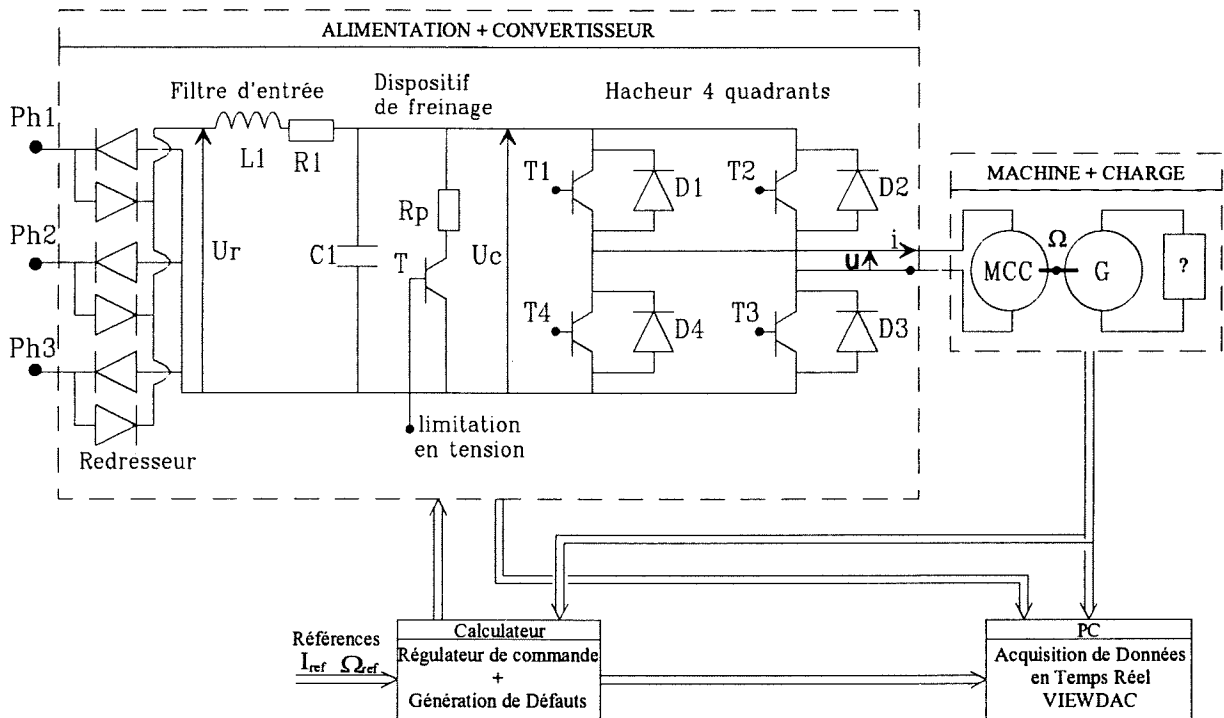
ALIMENTATION + CONVERTISSEUR

Filtre d'entrée

Dispositif de freinage

Hacheur 4 quadrants

Ph1

Ph2

Ph3

L1 R1

Ur

C1

Rp

T

Uc

T1 D1

T2 D2

T4 D4

T3 D3

i

U

limitation en tension

Redresseur

MACHINE + CHARGE

MCC

$\Omega$

G

?

Références

$I_{ref}$ $\Omega_{ref}$

Calculateur

Régulateur de commande + Génération de Défauts

PC

Acquisition de Données en Temps Réel VIEWDAC